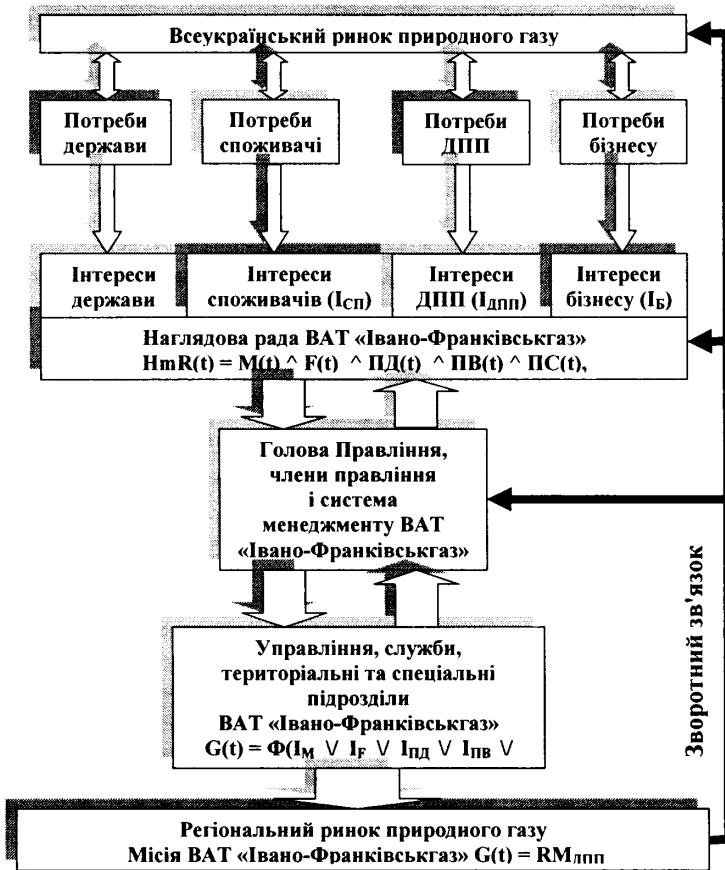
Всеукраїнський ринок природного газу

Потреби держави

Потреби споживачі

Потреби ДПП

Потреби бізнесу

Інтереси держави

Інтереси споживачів ($I_{СП}$)

Інтереси ДПП ($I_{ДПП}$)

Інтереси бізнесу ($I_{Б}$)

Наглядова рада ВАТ «Івано-Франківськгаз»
$HmR(t) = M(t) \wedge F(t) \wedge ПД(t) \wedge ПВ(t) \wedge ПС(t)$,

Голова Правління, члени правління і система менеджменту ВАТ «Івано-Франківськгаз»

Управління, служби, територіальні та спеціальні підрозділи ВАТ «Івано-Франківськгаз»
$G(t) = Ф(I_{M} \vee I_{F} \vee I_{ПД} \vee I_{ПВ} \vee$

Регіональний ринок природного газу
Місія ВАТ «Івано-Франківськгаз» $G(t) = RM_{ДПП}$

Зворотний зв'язок